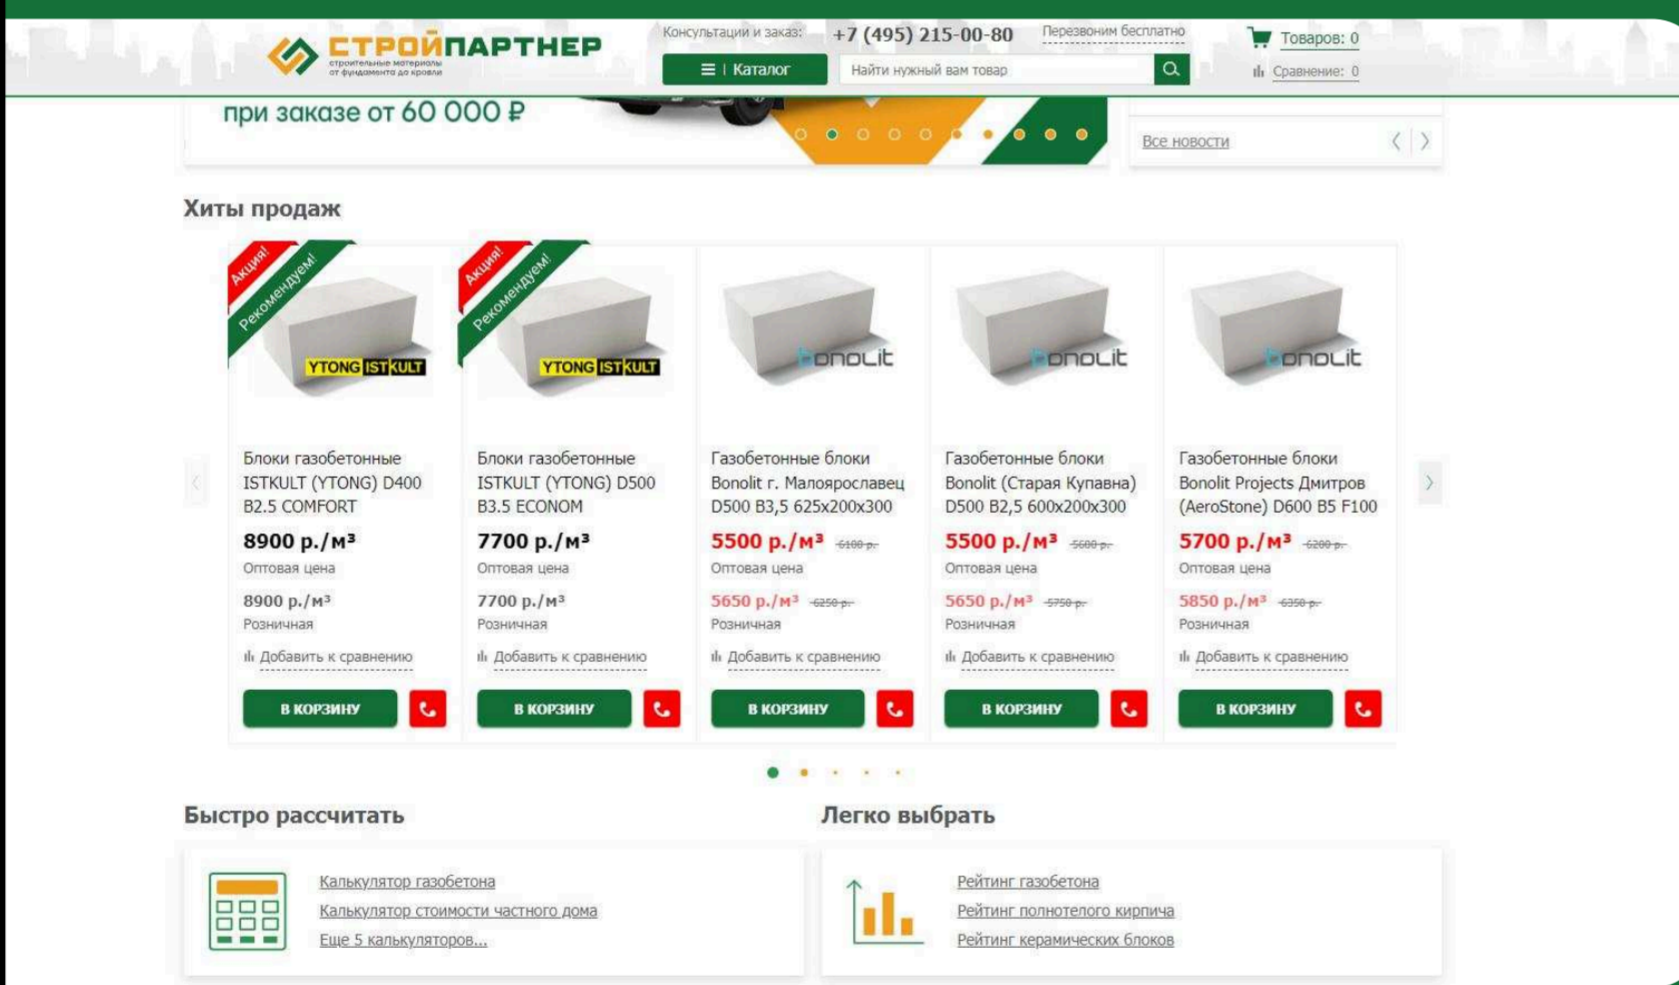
СТРОЙПАРТНЕР
строительные материалы от фундамента до кровли

Консультации и заказ: +7 (495) 215-00-80 Перезвоним бесплатно

Товаров: 0
Сравнение: 0

Каталог
Найти нужный вам товар

при заказе от 60 000 ₽

Все новости

Хиты продаж

Акция! Рекомендуем!
YTONG ISTKULT
Блоки газобетонные ISTKULT (YTONG) D400 B2.5 COMFORT
8900 р./м³
Оптовая цена
8900 р./м³
Розничная
Добавить к сравнению
В КОРЗИНУ

Акция! Рекомендуем!
YTONG ISTKULT
Блоки газобетонные ISTKULT (YTONG) D500 B3.5 ECONOM
7700 р./м³
Оптовая цена
7700 р./м³
Розничная
Добавить к сравнению
В КОРЗИНУ

bonolit
Газобетонные блоки Bonolit г. Малоярославец D500 B3,5 625x200x300
5500 р./м³ 6100 р.
Оптовая цена
5650 р./м³ 6250 р.
Розничная
Добавить к сравнению
В КОРЗИНУ

bonolit
Газобетонные блоки Bonolit (Старая Купавна) D500 B2,5 600x200x300
5500 р./м³ 5600 р.
Оптовая цена
5650 р./м³ 5750 р.
Розничная
Добавить к сравнению
В КОРЗИНУ

bonolit
Газобетонные блоки Bonolit Projects Дмитров (AeroStone) D600 B5 F100
5700 р./м³ 6200 р.
Оптовая цена
5850 р./м³ 6350 р.
Розничная
Добавить к сравнению
В КОРЗИНУ

Быстро рассчитать
Калькулятор газобетона
Калькулятор стоимости частного дома
Еще 5 калькуляторов...

Легко выбрать
Рейтинг газобетона
Рейтинг полнотелого кирпича
Рейтинг керамических блоков